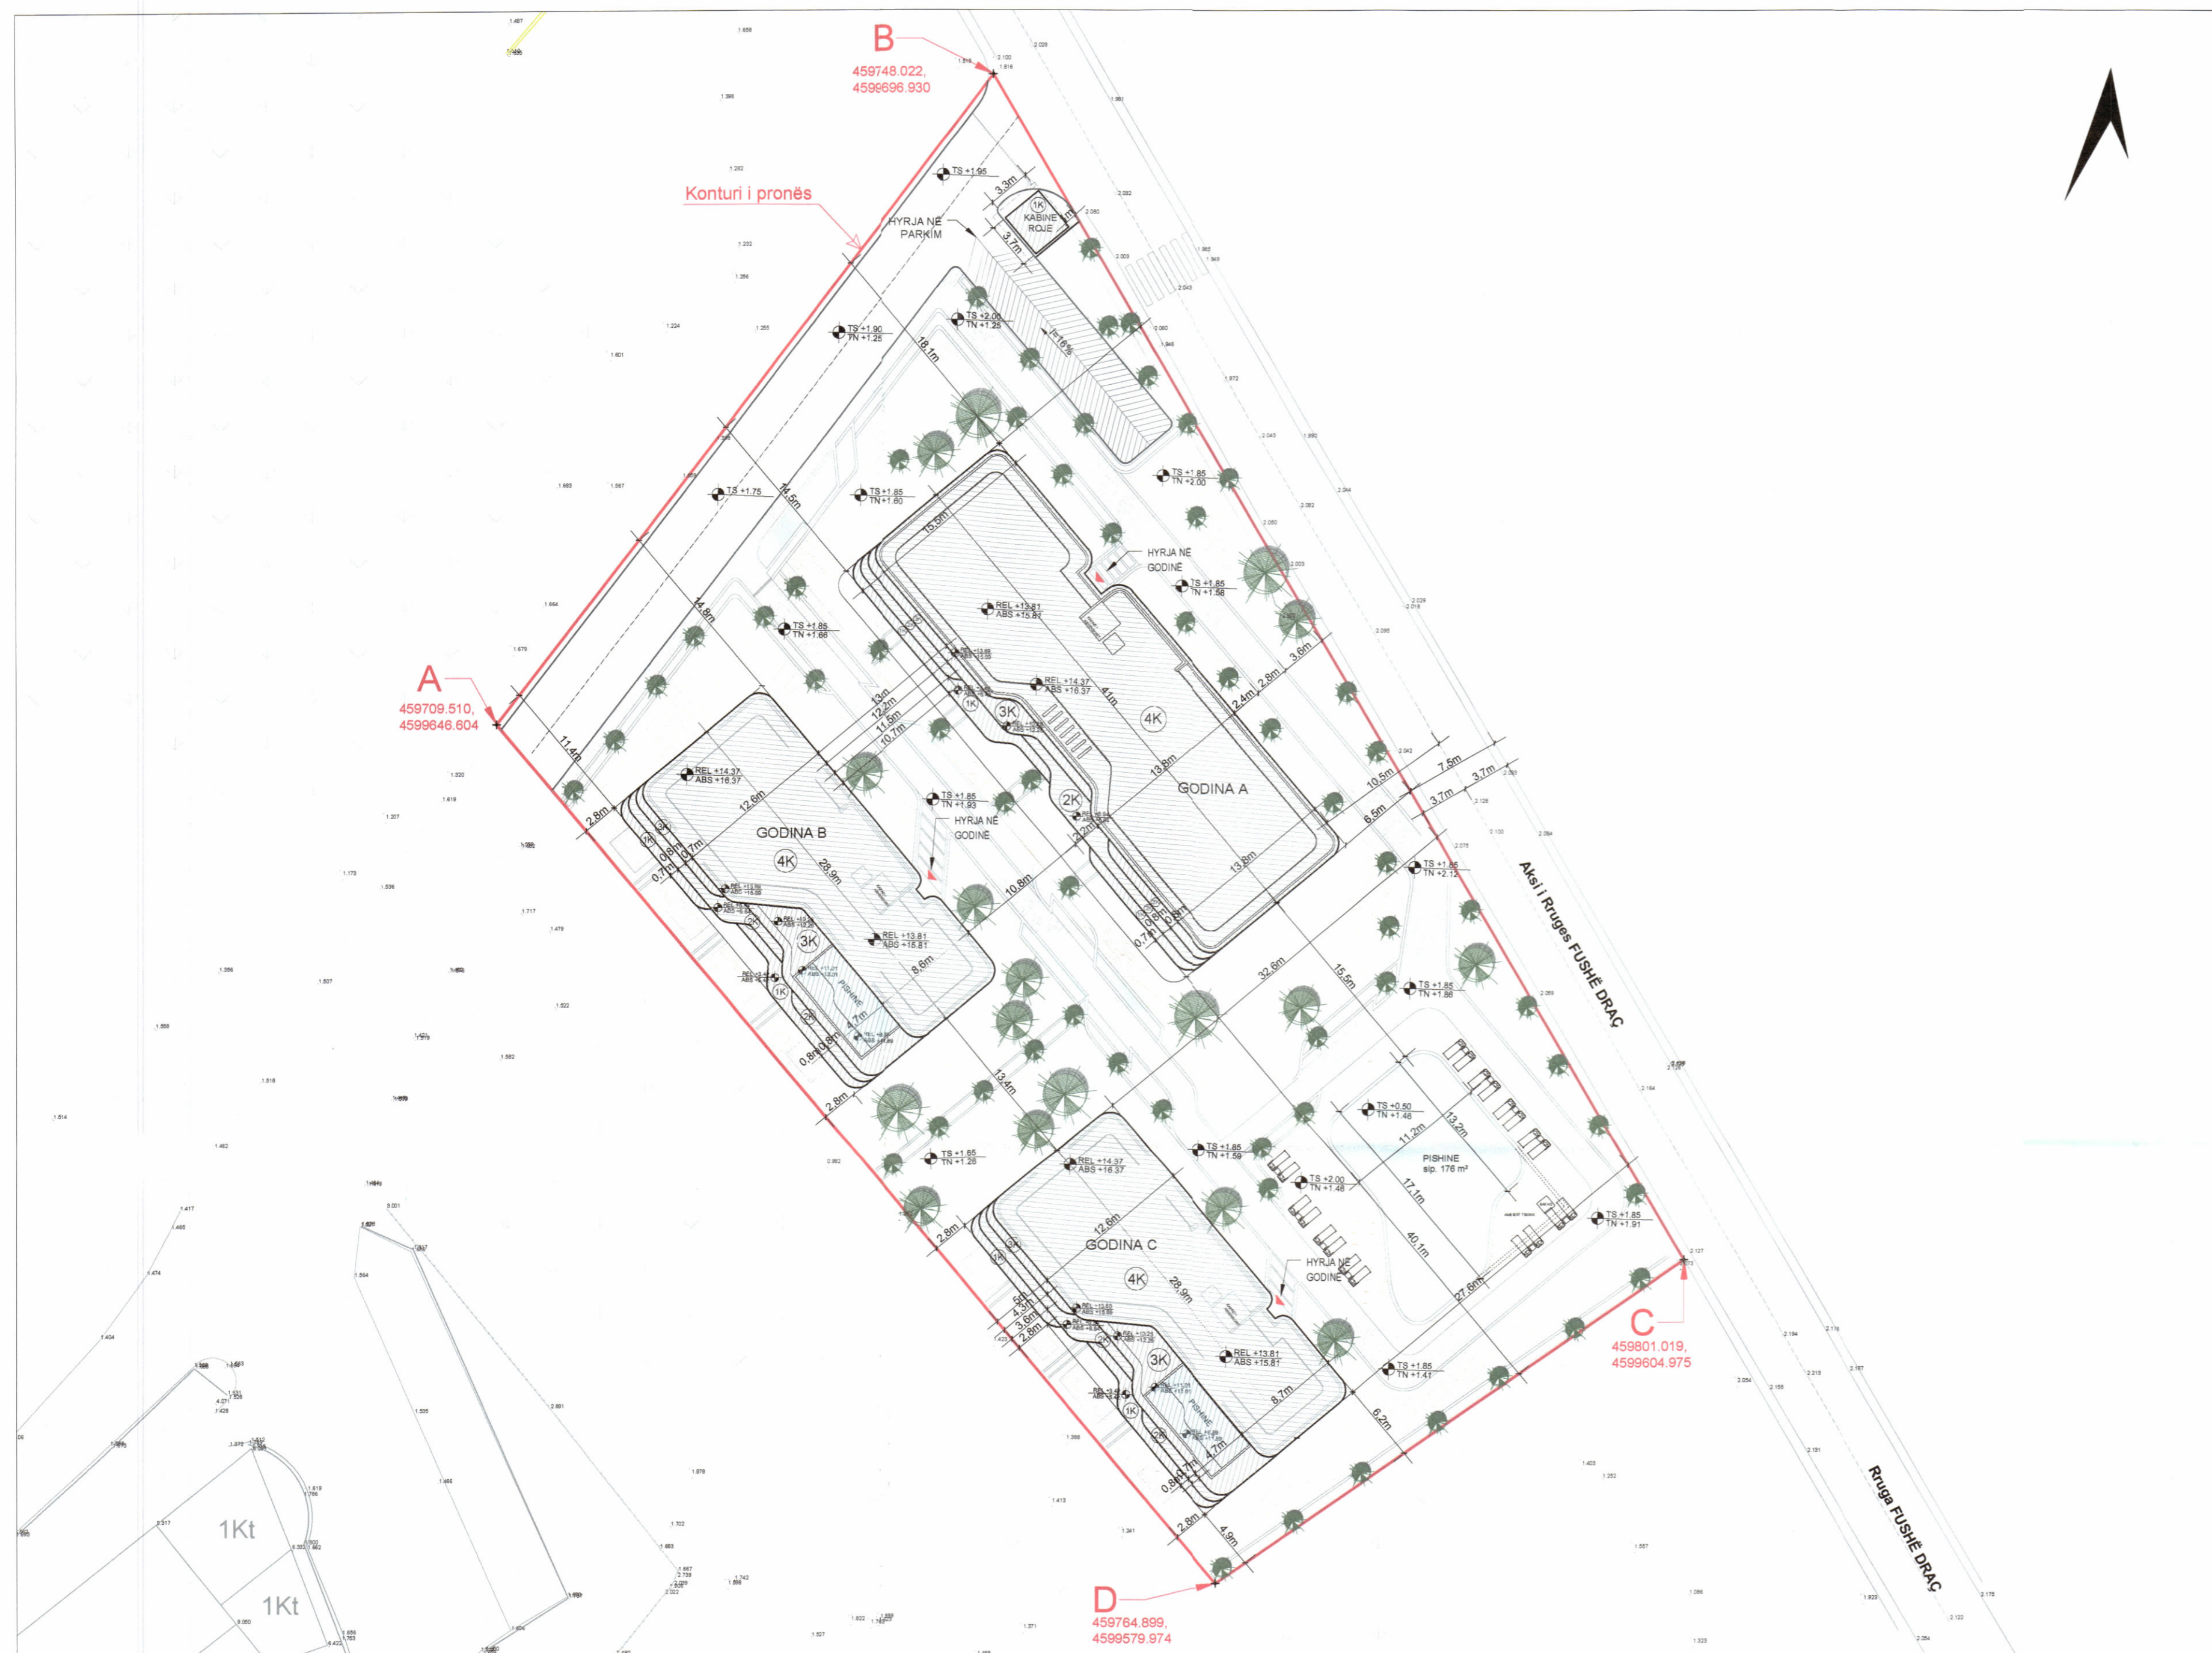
B
459748.022,
4599696.930

Konturi i pronës

HYRJA NË PARKIM

1K
KABINË ROJE

TS +1.95

3.3m
3.7m

TS +1.90
TN +1.25

TS +2.00
TN +1.25

i=16%

18.1m

TS +1.75

TS +1.85
TN +1.60

14.5m

TS +1.85
TN +2.00

15.0m

HYRJA NË GODINË

TS +1.85
TN +1.58

REL +13.81
ABS +15.87

14.8m

TS +1.85
TN +1.66

A
459709.510,
4599646.604

REL +14.37
ABS +16.37

41m

4K

13m
12.2m
11.5m
10.7m

1K
3K

2.4m
2.8m
3.6m

11.4m

REL +14.37
ABS +16.37

13.8m

GODINA A

12.6m

GODINA B

TS +1.85
TN +1.93

HYRJA NË GODINË

2K

10.5m
7.5m
3.7m
3.7m

6.5m

2.8m

4K

28.9m

1K
0.8m
0.7m
0.7m

TS +1.85
TN +2.12

13.8m

10.8m

REL +13.81
ABS +15.81

3K

0.7m
0.8m
0.8m

8.6m

PISHINE

1K

2K

4.7m

32.6m

15.5m

TS +1.85
TN +1.86

Aksi i Rrugës FUSHË DRAÇ

0.8m
0.8m

13.4m

2.8m

TS +0.50
TN +1.48

13.2m

11.2m

PISHINE
sip. 176 m²

TS +1.85
TN +1.59

TS +1.65
TN +1.26

REL +14.37
ABS +16.37

TS +2.00
TN +1.48

17.1m

TS +1.85
TN +1.91

2.8m

12.6m

GODINA C

40.1m

HYRJA NË GODINË

4K

28.9m

27.6m

5m
4.3m
3.6m
2.8m

C
459801.019,
4599604.975

REL +13.81
ABS +15.81

3K

TS +1.85
TN +1.41

8.7m

6.2m

1K

PISHINE

2K

4.7m

0.8m

2.8m
4.9m

D
459764.899,
4599579.974

Rruga FUSHË DRAÇ

1Kt

1Kt